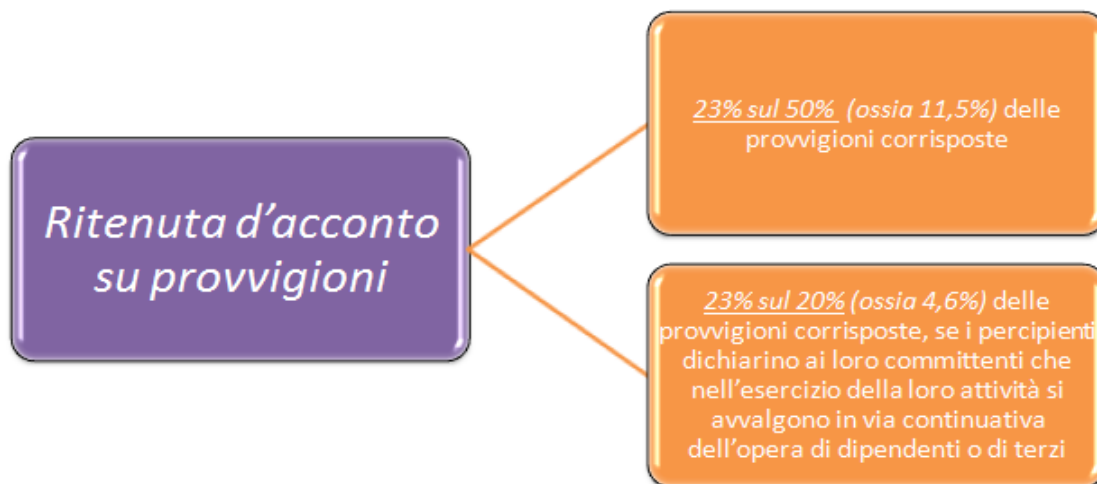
Ritenuta d'acconto su provvigioni

23% sul 50% (ossia 11,5%) delle provvigioni corrisposte

23% sul 20% (ossia 4,6%) delle provvigioni corrisposte, se i percipienti dichiarino ai loro committenti che nell'esercizio della loro attività si avvalgono in via continuativa dell'opera di dipendenti o di terzi